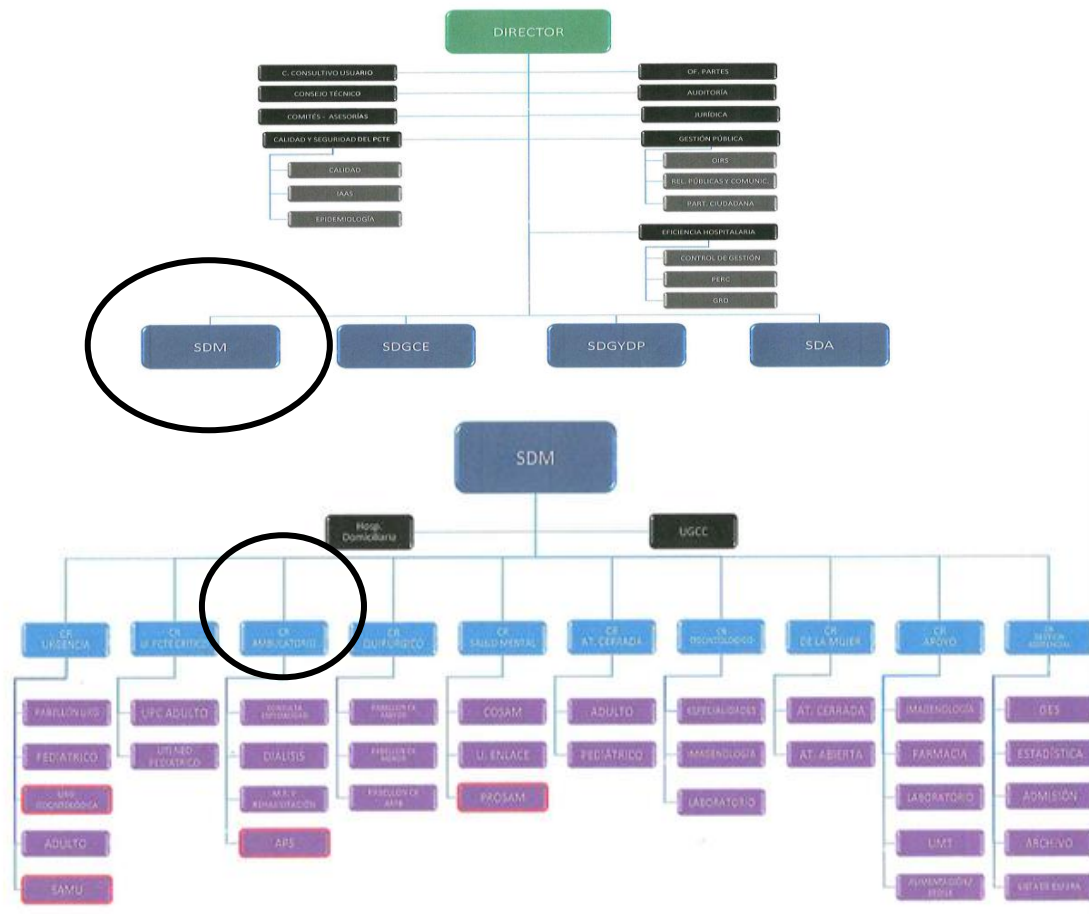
DIRECTOR

C. CONSULTIVO USUARIO
CONSEJO TÉCNICO
COMITÉS - ASESORÍAS
CALIDAD Y SEGURIDAD DEL PCTE
CALIDAD
IAAS
EPIDEMIOLOGÍA

OF. PARTES
AUDITORÍA
JURÍDICA
GESTIÓN PÚBLICA
OIRS
REL. PÚBLICAS Y COMUNIC.
PART. CIUDADANA
EFICIENCIA HOSPITALARIA
CONTROL DE GESTIÓN
PERC
GRD

SDM
SDGCE
SDGYDP
SDA

SDM

Hosp. Domiciliaria
UGCC

CR URGENCIA
PABELLÓN URG
PEDIÁTRICO
URG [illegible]
ADULTO
SAMU

CR U. PCTE CRÍTICO
UPC ADULTO
UPC NEO PEDIÁTRICO

CR AMBULATORIO
CONSULTA ENFERMERÍA
DIÁLISIS
M.F. Y REHABILITACIÓN
APS

CR QUIRÚRGICO
PABELLÓN CX MAYOR
PABELLÓN CX MENOR
PABELLÓN CX AMB

CR SALUD MENTAL
COSAM
U. ENLACE
PROSAM

CR AT. CERRADA
ADULTO
PEDIÁTRICO

CR ODONTOLÓGICO
ESPECIALIDADES
IMAGENOLOGÍA
LABORATORIO

CR DE LA MUJER
AT. CERRADA
AT. ABIERTA

CR APOYO
IMAGENOLOGÍA
FARMACIA
LABORATORIO
UMT
ALIMENTACIÓN Y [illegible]

CR GESTIÓN ASISTENCIAL
GES
ESTADÍSTICA
ADMISIÓN
ARCHIVO
LISTA DE ESPERA